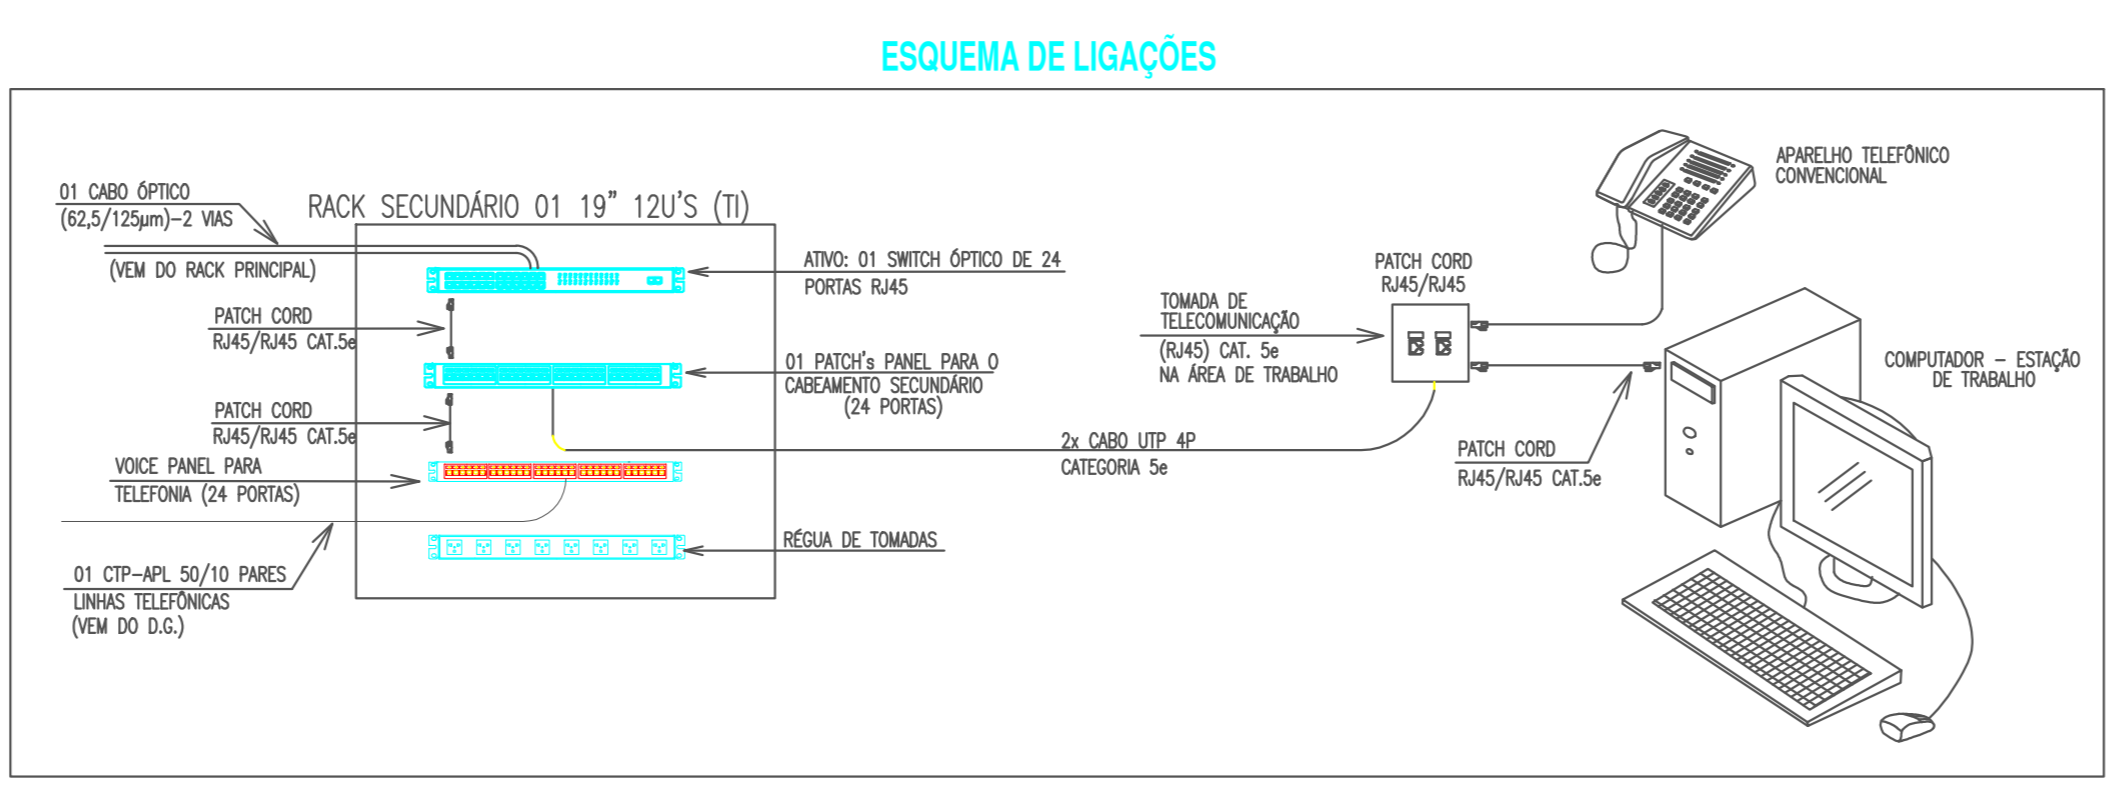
ESQUEMA DE LIGAÇÕES

01 CABO ÓPTICO
(62,5/125µm)–2 VIAS

(VEM DO RACK PRINCIPAL)

RACK SECUNDÁRIO 01 19" 12U'S (TI)

ATIVO: 01 SWITCH ÓPTICO DE 24 PORTAS RJ45

PATCH CORD
RJ45/RJ45 CAT.5e

01 PATCH's PANEL PARA O CABEAMENTO SECUNDÁRIO (24 PORTAS)

PATCH CORD
RJ45/RJ45 CAT.5e

VOICE PANEL PARA TELEFONIA (24 PORTAS)

RÉGUA DE TOMADAS

01 CTP–APL 50/10 PARES
LINHAS TELEFÔNICAS
(VEM DO D.G.)

2x CABO UTP 4P
CATEGORIA 5e

TOMADA DE TELECOMUNICAÇÃO
(RJ45) CAT. 5e
NA ÁREA DE TRABALHO

PATCH CORD
RJ45/RJ45

APARELHO TELEFÔNICO CONVENCIONAL

COMPUTADOR – ESTAÇÃO DE TRABALHO

PATCH CORD
RJ45/RJ45 CAT.5e